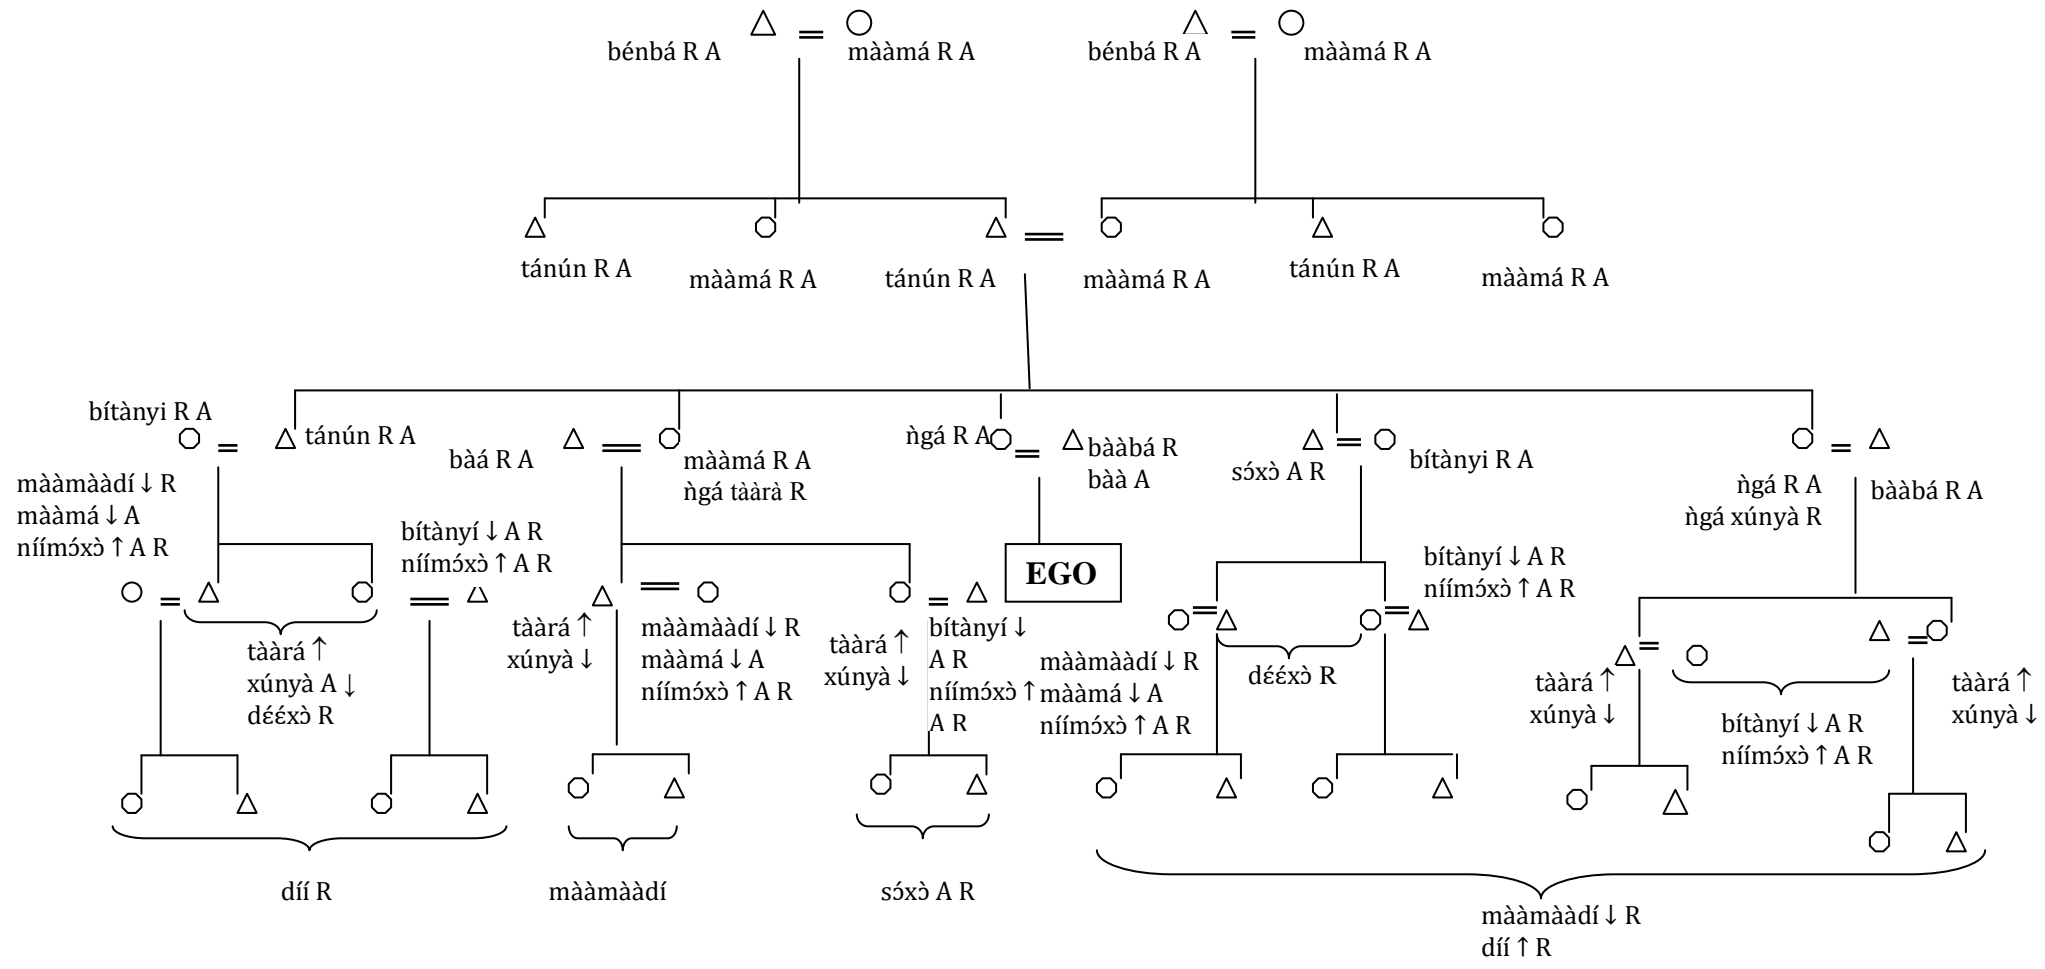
bénbá R A
màamá R A
bénbá R A
màamá R A

tánún R A
màamá R A
tánún R A
màamá R A
tánún R A
màamá R A

bítànyi R A
tánún R A
bàá R A
màamá R A
ǹgá tàarà R
ǹgá R A
bàabá R
bàà A
sɔ́xɔ A R
bítànyi R A
ǹgá R A
ǹgá xúnyà R
bàabá R A

màamàadí ↓ R
màamá ↓ A
níímɔ́xɔ ↑ A R
bítànyí ↓ A R
níímɔ́xɔ ↑ A R
EGO
bítànyí ↓ A R
níímɔ́xɔ ↑ A R

tàará ↑
xúnyà A ↓
dɛ́ɛ́xɔ R
tàará ↑
xúnyà ↓
màamàadí ↓ R
màamá ↓ A
níímɔ́xɔ ↑ A R
tàará ↑
xúnyà ↓
bítànyí ↓
A R
níímɔ́xɔ ↑
A R
màamàadí ↓ R
màamá ↓ A
níímɔ́xɔ ↑ A R
dɛ́ɛ́xɔ R
tàará ↑
xúnyà ↓
bítànyí ↓ A R
níímɔ́xɔ ↑ A R
tàará ↑
xúnyà ↓

díí R
màamàadí
sɔ́xɔ A R
màamàadí ↓ R
díí ↑ R